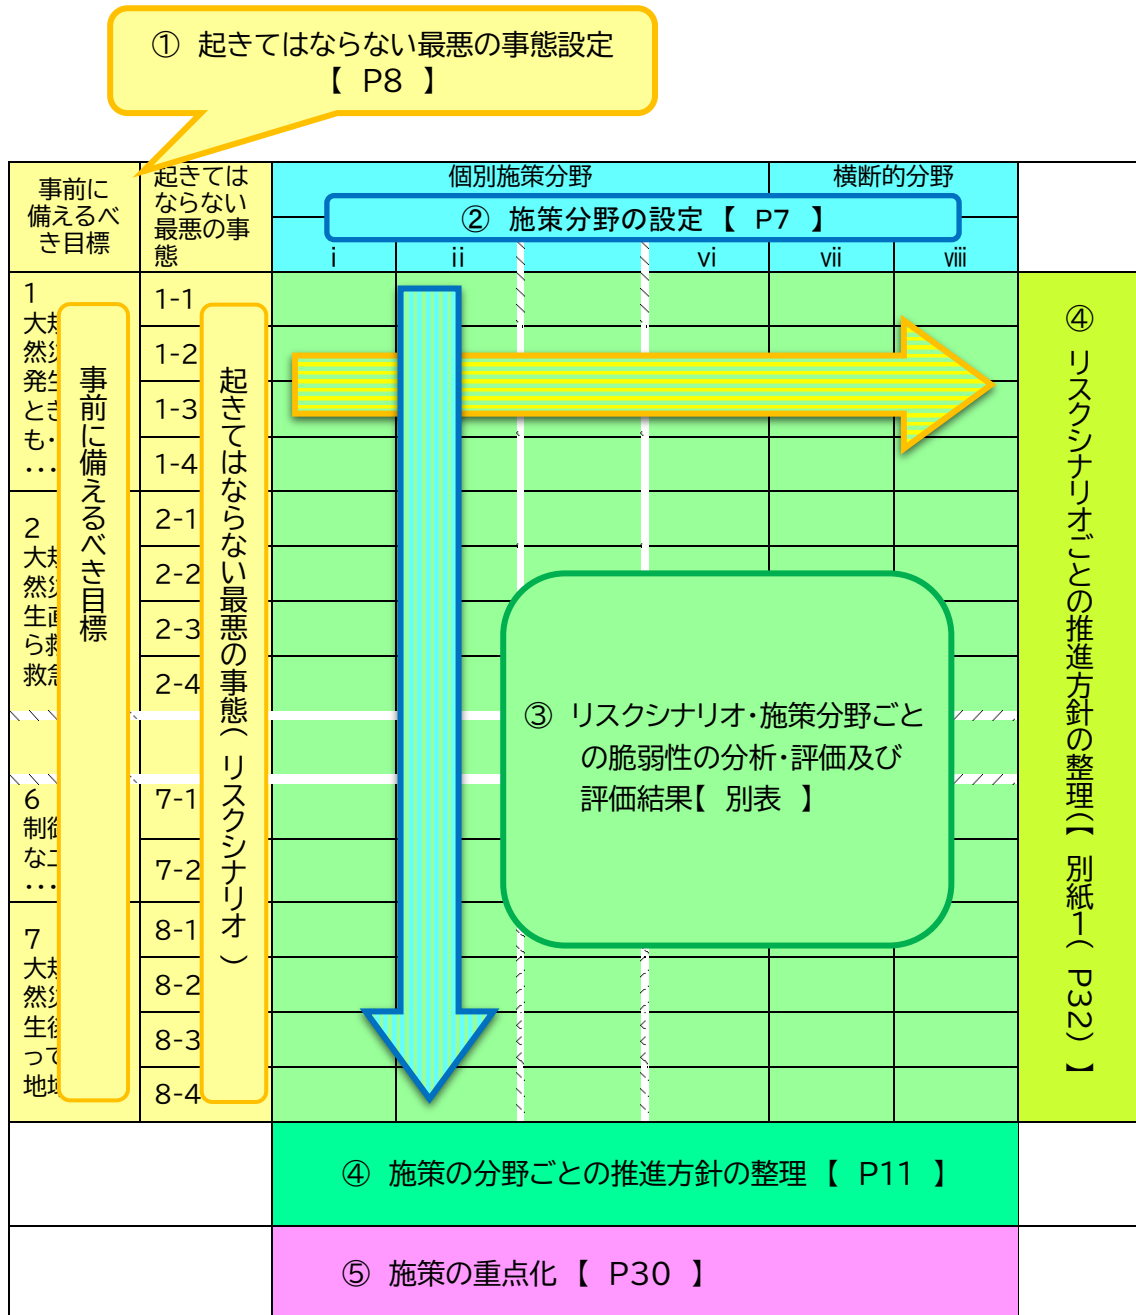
① 起きてはならない最悪の事態設定
【 P8 】

事前に備えるべき目標

起きてはならない最悪の事態

個別施策分野

横断的分野

② 施策分野の設定 【 P7 】

i ii vi vii viii

1 大規 然災 発生 とき も・ …

2 大規 然災 生直 ら救 救急

6 制御 なこ …

7 大規 然災 生後 って 地域

事前に備えるべき目標

起きてはならない最悪の事態（リスクシナリオ）

1-1
1-2
1-3
1-4
2-1
2-2
2-3
2-4
7-1
7-2
8-1
8-2
8-3
8-4

③ リスクシナリオ･施策分野ごとの脆弱性の分析･評価及び評価結果【 別表 】

④ リスクシナリオごとの推進方針の整理（【 別紙1（ P32）】

④ 施策の分野ごとの推進方針の整理 【 P11 】

⑤ 施策の重点化【 P30 】